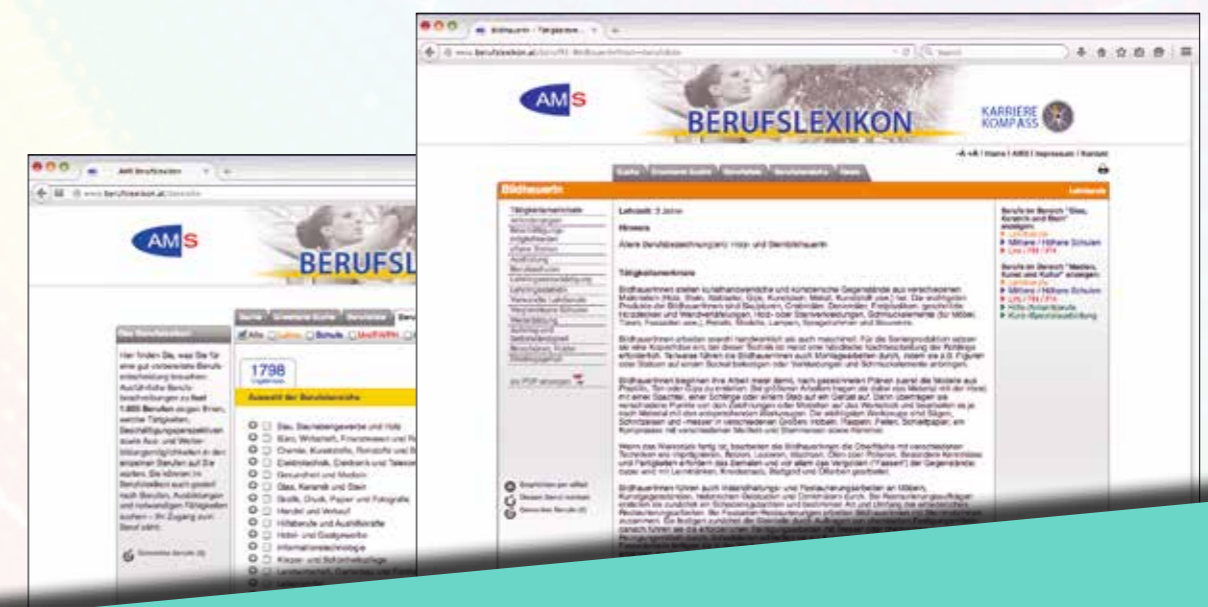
AMS Berufslexikon

www.berufslexikon.at

AMS

BERUFSLEX

Das Berufslexikon

Hier finden Sie, was Sie für eine gut vorbereitete Berufsentscheidung brauchen: Ausführliche Berufsbeschreibungen zu fast 1.800 Berufen zeigen Ihnen, welche Tätigkeiten, Beschäftigungsperspektiven sowie Aus- und Weiterbildungsmöglichkeiten in den einzelnen Berufen auf Sie warten. Sie können im Berufslexikon nach Berufen, Ausbildungen und notwendigen Fähigkeiten suchen – Ihr Zugang zum Beruf zählt.

Gemerkte Berufe (0)

Alle Lehre Schule Uni/FH/PH

1798

Auswahl der Berufsbereiche

Bau, Baunebengewerbe und Holz
Büro, Wirtschaft, Finanzwesen und R
Chemie, Kunststoffe, Rohstoffe und B
Elektrotechnik, Elektronik und Teleko
Gesundheit und Medizin
Glas, Keramik und Stein
Grafik, Druck, Papier und Fotografie
Handel und Verkauf
Hilfsberufe und Aushilfskräfte
Hotel- und Gastgewerbe
Informationstechnologie
Körper- und Schönheitspflege

Bildhauer/in - Tätigkeitsm...

www.berufslexikon.at

AMS

BERUFSLEXIKON

KARRIERE KOMPASS

-A +A | Home | AMS | Impressum | Kontakt

Bildhauer/in

Lehrberufe

Tätigkeitsmerkmale

Lehrzeit: 3 Jahre

Hinweis

Ältere Berufsbezeichnung(en): Holz- und Steinbildhauer/in

Tätigkeitsmerkmale

Berufe im Bereich "Glas, Keramik und Stein" anzeigen:
Lehrberufe
Mittlere / Höhere Schulen
Uni / FH / PH

Berufe im Bereich "Medien, Kunst und Kultur" anzeigen:
Lehrberufe
Mittlere / Höhere Schulen
Uni / FH / PH

Als PDF anzeigen

Empfehlen per eMail
Diesen Beruf merken
Gemerkte Berufe (0)

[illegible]